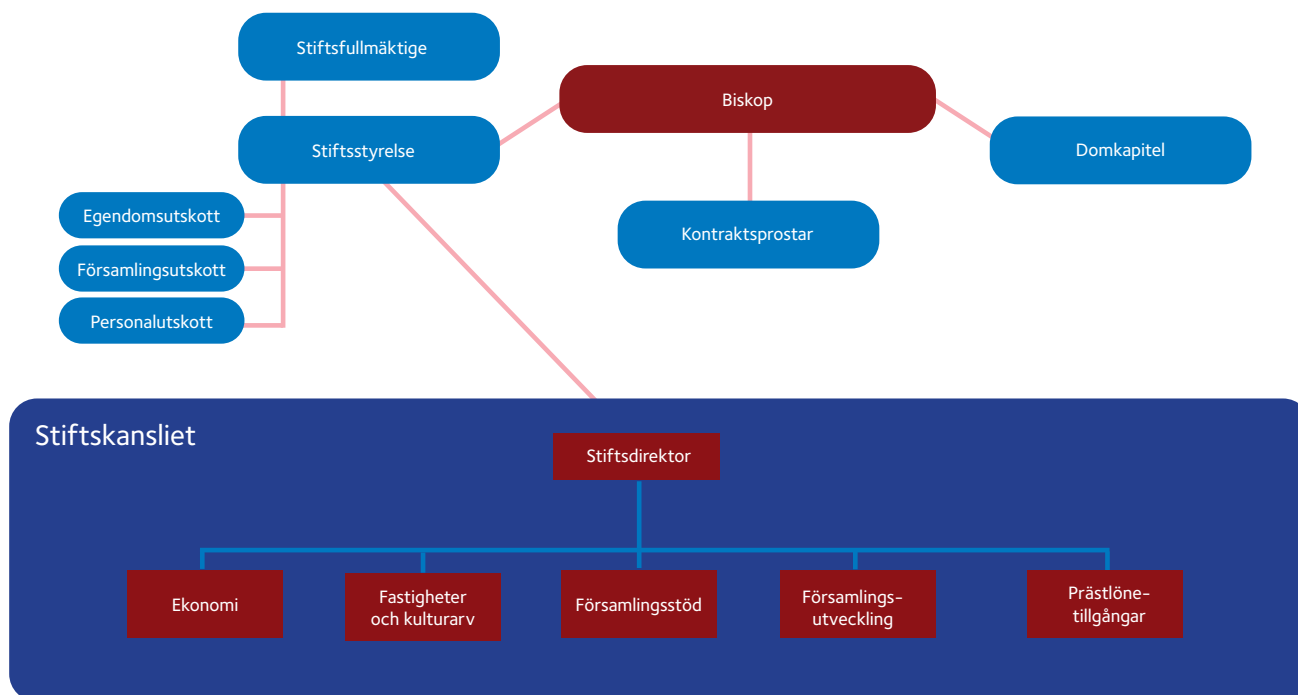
Stiftsfullmäktige

Biskop

Stiftsstyrelse

Domkapitel

Egendomsutskott

Församlingsutskott

Kontraktsprostar

Personalutskott

Stiftskansliet

Stiftsdirektor

Ekonomi

Fastigheter och kulturarv

Församlingsstöd

Församlings-utveckling

Prästlöne-tillgångar